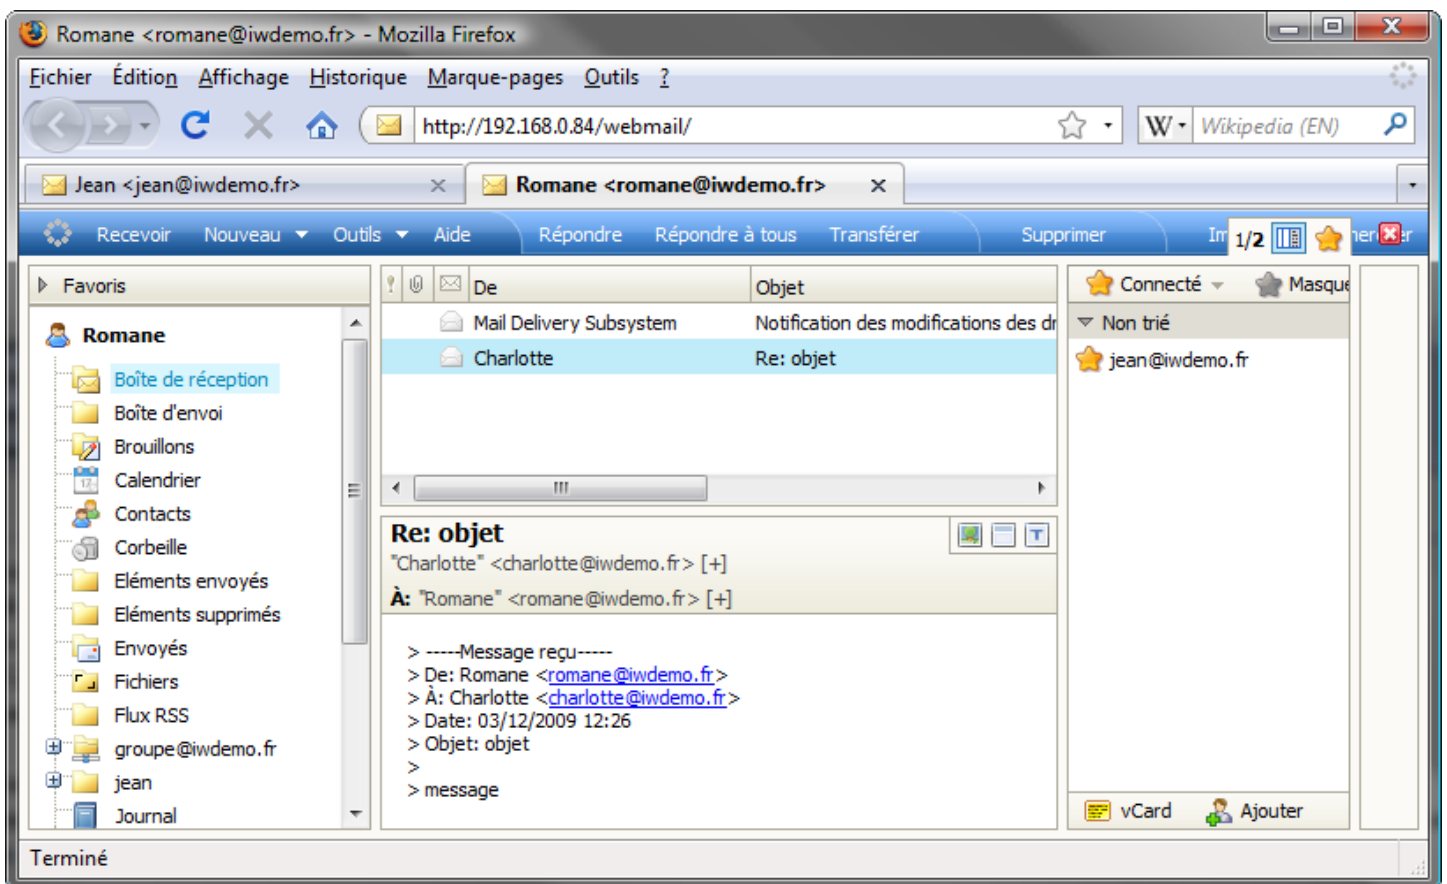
Romane <romane@iwdemo.fr> - Mozilla Firefox

Fichier Édition Affichage Historique Marque-pages Outils ?

http://192.168.0.84/webmail/

Wikipedia (EN)

Jean <jean@iwdemo.fr>

Romane <romane@iwdemo.fr>

Recevoir Nouveau Outils Aide Répondre Répondre à tous Transférer Supprimer Im 1/2 ner

Favoris

Romane

Boîte de réception
Boîte d'envoi
Brouillons
Calendrier
Contacts
Corbeille
Eléments envoyés
Eléments supprimés
Envoyés
Fichiers
Flux RSS
groupe@iwdemo.fr
jean
Journal

| De | Objet |
|---|---|
| Mail Delivery Subsystem | Notification des modifications des dr |
| Charlotte | Re: objet |

Re: objet
"Charlotte" <charlotte@iwdemo.fr> [+]
À: "Romane" <romane@iwdemo.fr> [+]

> -----Message reçu-----
> De: Romane <romane@iwdemo.fr>
> À: Charlotte <charlotte@iwdemo.fr>
> Date: 03/12/2009 12:26
> Objet: objet
>
> message

Connecté Masque

Non trié

jean@iwdemo.fr

vCard Ajouter

Terminé